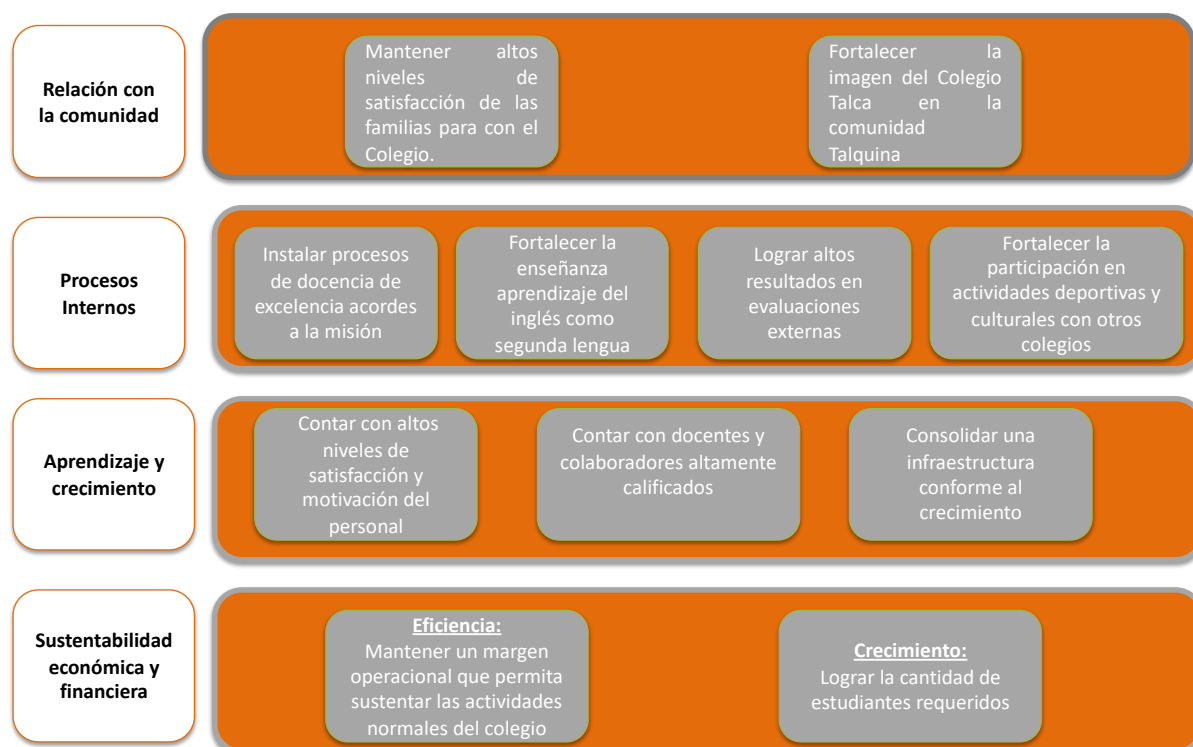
Relación con la comunidad

Mantener altos niveles de satisfacción de las familias para con el Colegio.

Fortalecer la imagen del Colegio Talca en la comunidad Talquina

Procesos Internos

Instalar procesos de docencia de excelencia acordes a la misión

Fortalecer la enseñanza aprendizaje del inglés como segunda lengua

Lograr altos resultados en evaluaciones externas

Fortalecer la participación en actividades deportivas y culturales con otros colegios

Aprendizaje y crecimiento

Contar con altos niveles de satisfacción y motivación del personal

Contar con docentes y colaboradores altamente calificados

Consolidar una infraestructura conforme al crecimiento

Sustentabilidad económica y financiera

Eficiencia:
Mantener un margen operacional que permita sustentar las actividades normales del colegio

Crecimiento:
Lograr la cantidad de estudiantes requeridos